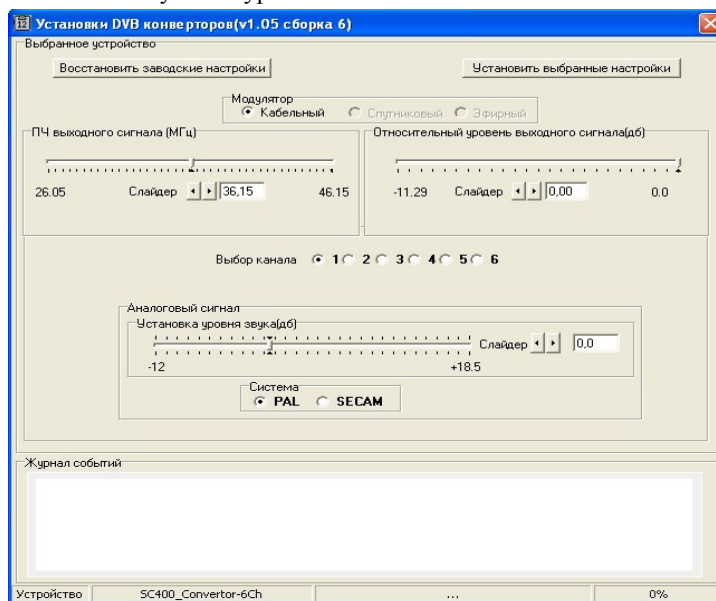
Установки DVB конверторов(v1.05 сборка 6)

Выбранное устройство

Восстановить заводские настройки

Установить выбранные настройки

Модулятор
Кабельный Спутниковый Эфирный

ПЧ выходного сигнала (МГц)

26.05 Слайдер 36,15 46.15

Относительный уровень выходного сигнала(дб)

-11.29 Слайдер 0,00 0.0

Выбор канала 1 2 3 4 5 6

Аналоговый сигнал

Установка уровня звука(дб)

Слайдер 0,0

-12 +18.5

Система
PAL SECAM

Журнал событий

| Устройство | SC400_Convertor-6Ch | ... | 0% |
|---|---|---|---|